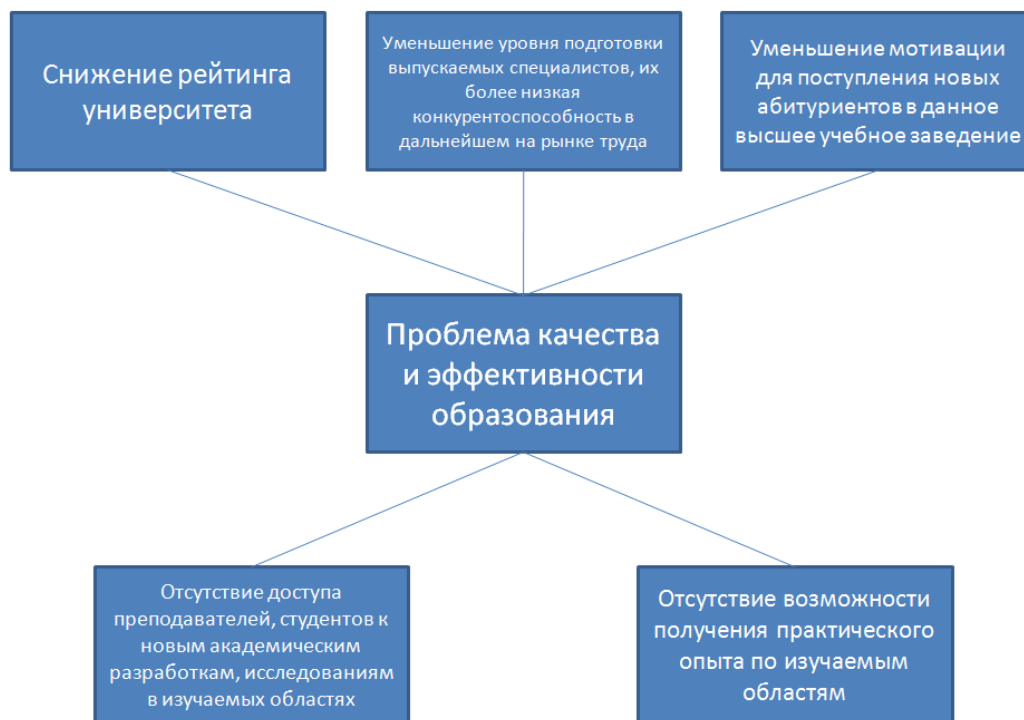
Снижение рейтинга университета

Уменьшение уровня подготовки выпускаемых специалистов, их более низкая конкурентоспособность в дальнейшем на рынке труда

Уменьшение мотивации для поступления новых абитуриентов в данное высшее учебное заведение

Проблема качества и эффективности образования

Отсутствие доступа преподавателей, студентов к новым академическим разработкам, исследованиям в изучаемых областях

Отсутствие возможности получения практического опыта по изучаемым областям